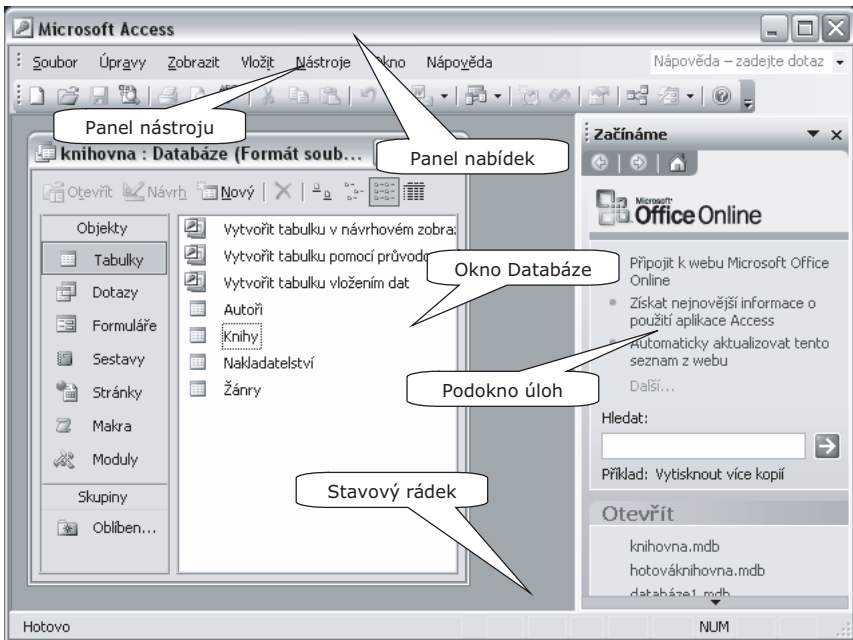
Microsoft Access

Soubor Úpravy Zobrazit Vložit Nástroje Okno Nápověda

Nápověda – zadejte dotaz

Panel nástroju

Panel nabídek

knihovna : Databáze (Formát soub...

Otevřít Návrh Nový

Objekty

Tabulky

Dotazy

Formuláře

Sestavy

Stránky

Makra

Moduly

Skupiny

Oblíben...

Vytvořit tabulku v návrhovém zobraz

Vytvořit tabulku pomocí průvodc

Vytvořit tabulku vložením dat

Autoři

Knihy

Nakladatelství

Žánry

Okno Databáze

Začínáme

Office Online

Připojit k webu Microsoft Office Online

Získat nejnovější informace o použití aplikace Access

Automaticky aktualizovat tento seznam z webu

Další...

Podokno úloh

Hledat:

Příklad: Vytisknout více kopií

Stavový rádek

Otevřít

knihovna.mdb

hotováknihovna.mdb

databáze1.mdb

Hotovo

NUM